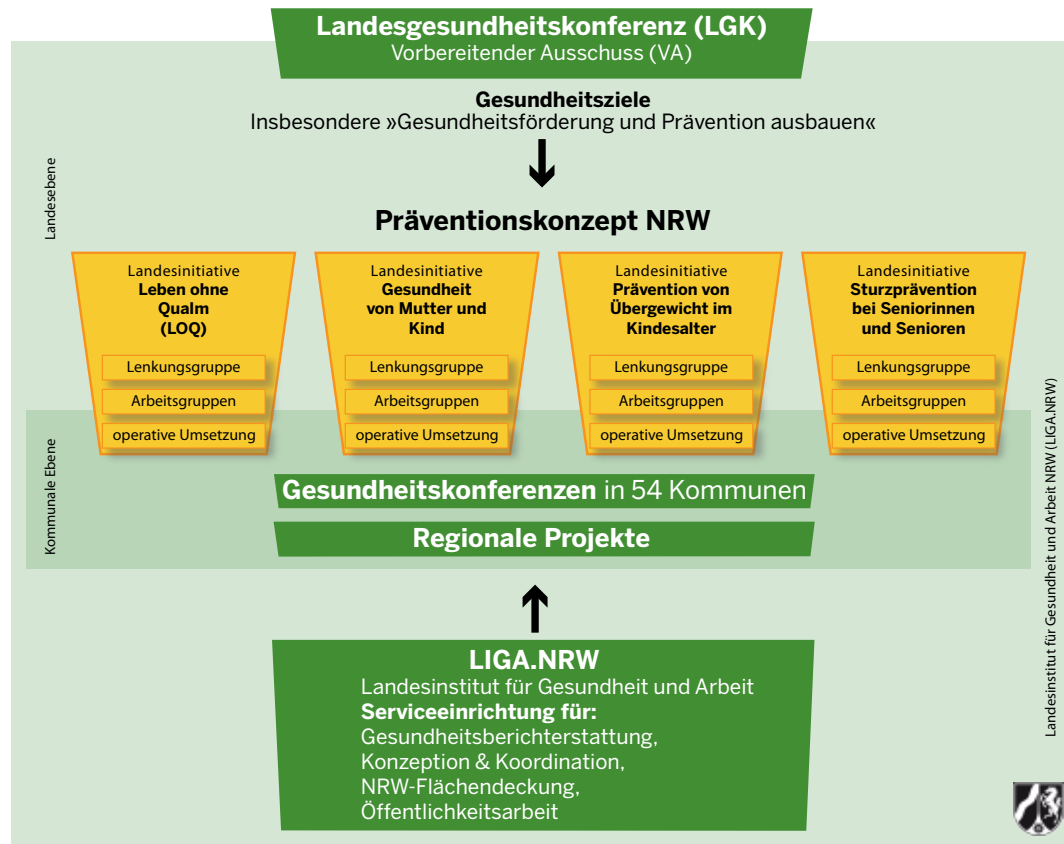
Landesgesundheitskonferenz (LGK)
Vorbereitender Ausschuss (VA)

Gesundheitsziele
Insbesondere »Gesundheitsförderung und Prävention ausbauen«

Landesebene

Präventionskonzept NRW

Landesinitiative
Leben ohne Qualm (LOQ)
Lenkungsgruppe
Arbeitsgruppen
operative Umsetzung

Landesinitiative
Gesundheit von Mutter und Kind
Lenkungsgruppe
Arbeitsgruppen
operative Umsetzung

Landesinitiative
Prävention von Übergewicht im Kindesalter
Lenkungsgruppe
Arbeitsgruppen
operative Umsetzung

Landesinitiative
Sturzprävention bei Seniorinnen und Senioren
Lenkungsgruppe
Arbeitsgruppen
operative Umsetzung

Kommunale Ebene

Gesundheitskonferenzen in 54 Kommunen

Regionale Projekte

LIGA.NRW
Landesinstitut für Gesundheit und Arbeit
Serviceeinrichtung für:
Gesundheitsberichterstattung,
Konzeption & Koordination,
NRW-Flächendeckung,
Öffentlichkeitsarbeit

Landesinstitut für Gesundheit und Arbeit NRW (LIGA.NRW)